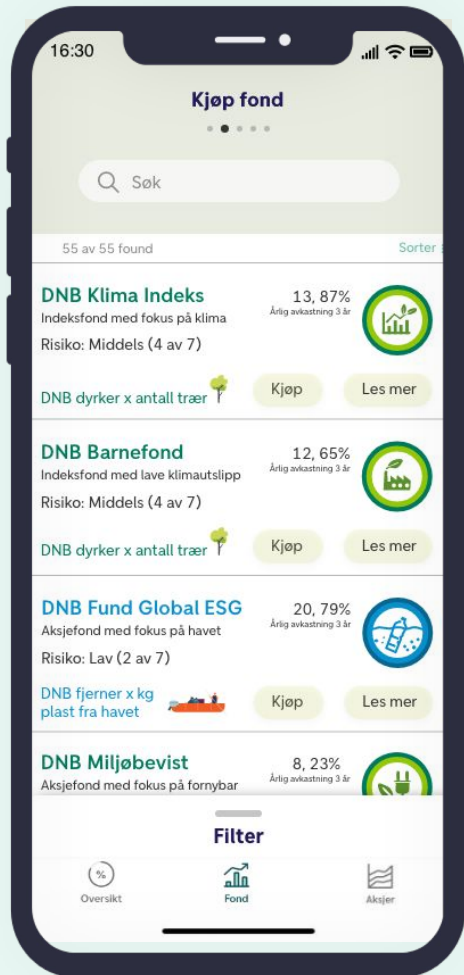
16:30

Kjøp fond

Søk

55 av 55 found

Sorter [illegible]

DNB Klima Indeks
Indeksfond med fokus på klima
Risiko: Middels (4 av 7)
13, 87%
Årlig avkastning 3 år
DNB dyrker x antall trær
Kjøp
Les mer

DNB Barnefond
Indeksfond med lave klimautslipp
Risiko: Middels (4 av 7)
12, 65%
Årlig avkastning 3 år
DNB dyrker x antall trær
Kjøp
Les mer

DNB Fund Global ESG
Aksjefond med fokus på havet
Risiko: Lav (2 av 7)
20, 79%
Årlig avkastning 3 år
DNB fjerner x kg plast fra havet
Kjøp
Les mer

DNB Miljøbevist
Aksjefond med fokus på fornybar
8, 23%
Årlig avkastning 3 år

Filter

%
Oversikt
Fond
Aksjer